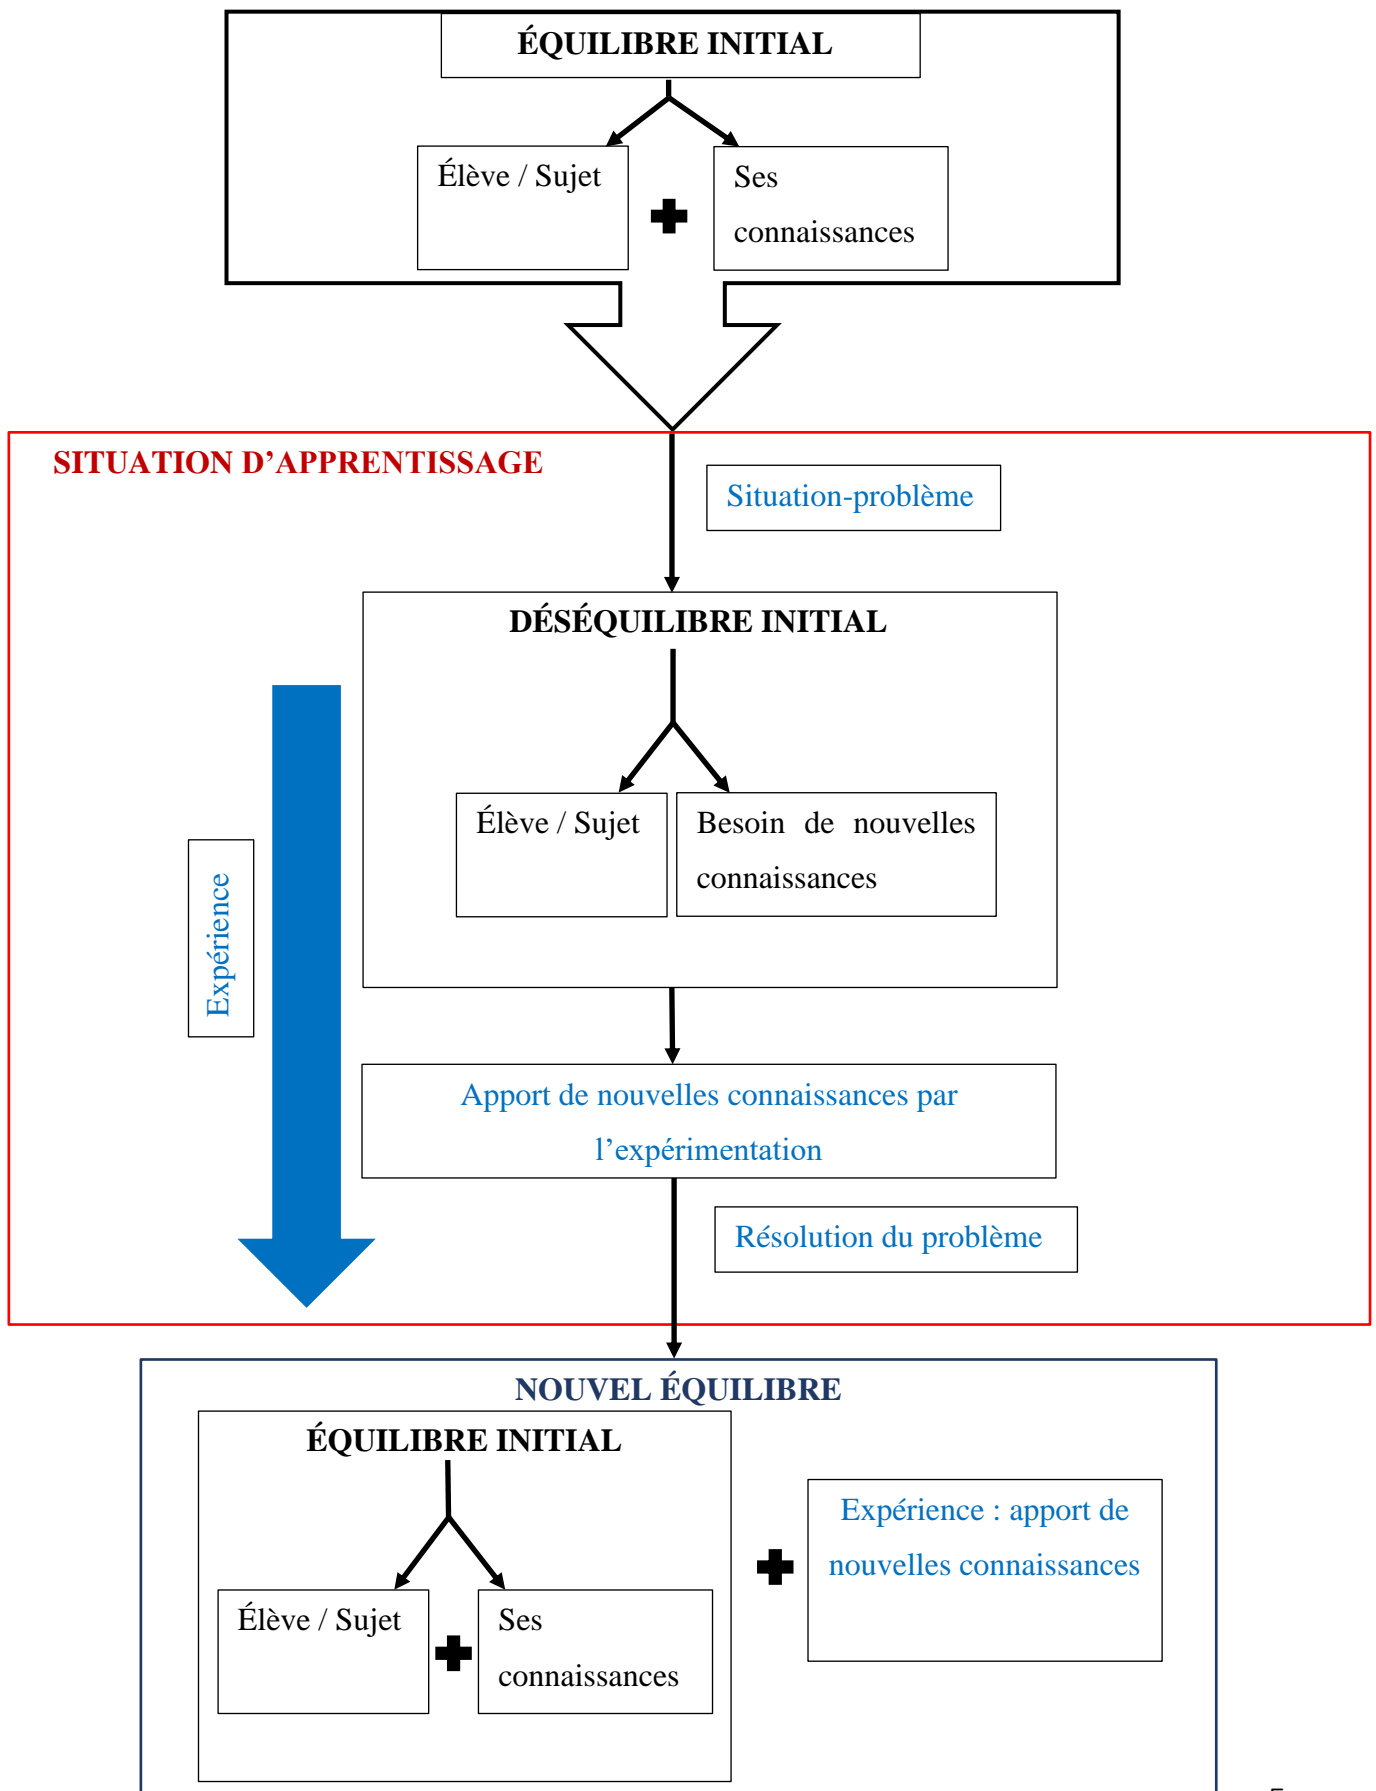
ÉQUILIBRE INITIAL

Élève / Sujet

Ses connaissances

SITUATION D’APPRENTISSAGE

Situation-problème

DÉSÉQUILIBRE INITIAL

Élève / Sujet

Besoin de nouvelles connaissances

Expérience

Apport de nouvelles connaissances par l’expérimentation

Résolution du problème

NOUVEL ÉQUILIBRE

ÉQUILIBRE INITIAL

Élève / Sujet

Ses connaissances

Expérience : apport de nouvelles connaissances